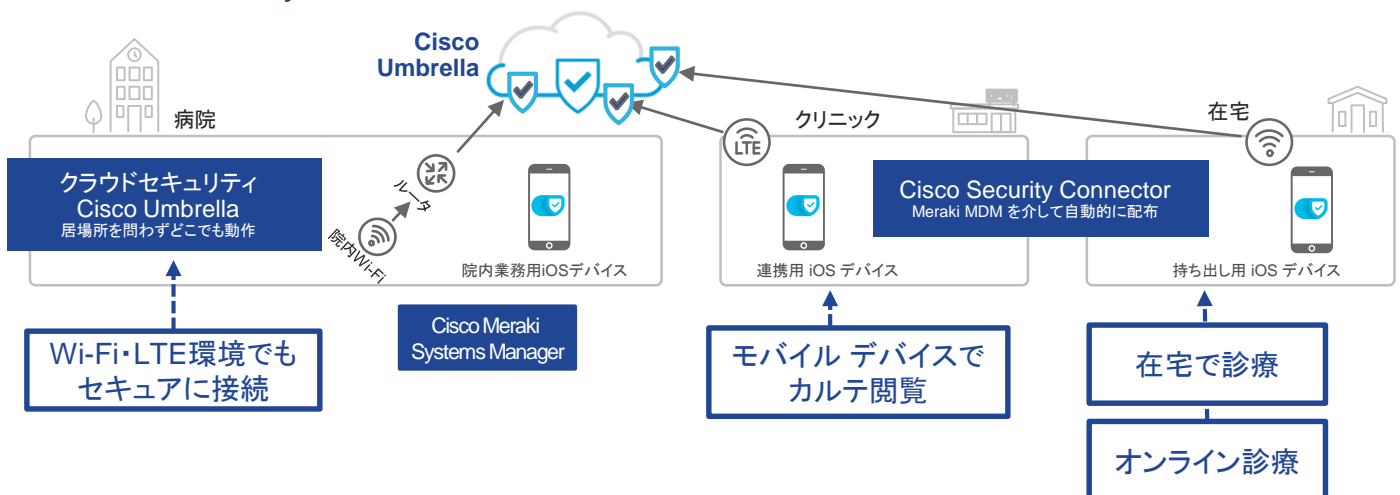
Cisco Umbrella

病院

クラウドセキュリティ
Cisco Umbrella
居場所を問わずどこでも動作

ルータ

院内Wi-Fi

院内業務用iOSデバイス

クリニック

LTE

連携用 iOS デバイス

Cisco Security Connector
Meraki MDM を介して自動的に配布

在宅

持ち出し用 iOS デバイス

Wi-Fi・LTE環境でもセキュアに接続

Cisco Meraki Systems Manager

モバイル デバイスでカルテ閲覧

在宅で診療

オンライン診療